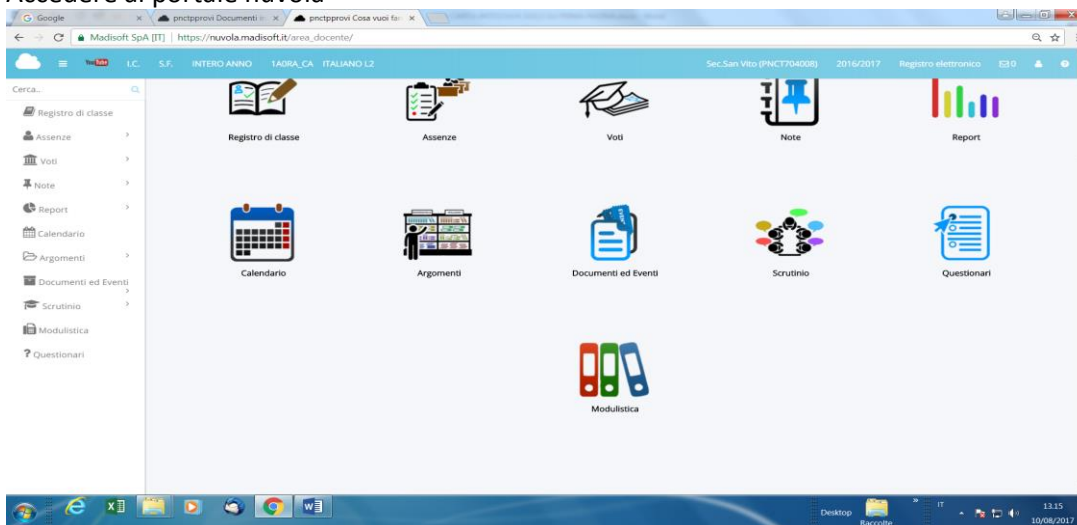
Accedere al portale nuvola

G Google
pnctpprovi Documenti e
pnctpprovi Cosa vuoi far

Madisoft SpA [IT] | https://nuvola.madisoft.it/area_docente/

I.C. S.F. INTERO ANNO 1A0RA_CA ITALIANO L2 Sec.San Vito (PNCT704008) 2016/2017 Registro elettronico 0

Cerca...
Registro di classe
Assenze
Voti
Note
Report
Calendario
Argomenti
Documenti ed Eventi
Scrutinio
Modulistica
? Questionari

Registro di classe
Assenze
Voti
Note
Report
Calendario
Argomenti
Documenti ed Eventi
Scrutinio
Questionari
Modulistica

Desktop
Raccolte
IT
13.15
10/08/2017